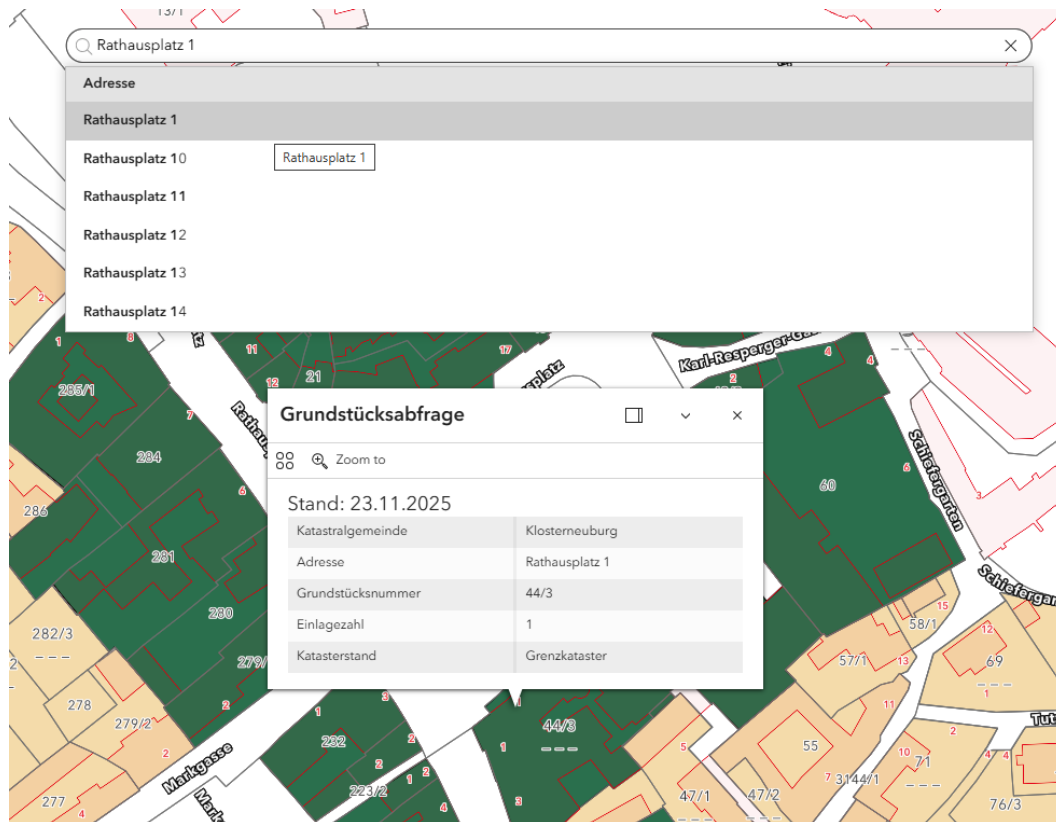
13/1

Rathausplatz 1

Adresse

Rathausplatz 1

Rathausplatz 10

Rathausplatz 1

Rathausplatz 11

Rathausplatz 12

Rathausplatz 13

Rathausplatz 14

Grundstücksabfrage

Zoom to

Stand: 23.11.2025

| | |
|---|---|
| Katastralgemeinde | Klosterneuburg |
| Adresse | Rathausplatz 1 |
| Grundstücksnummer | 44/3 |
| Einlagezahl | 1 |
| Katasterstand | Grenzkataster |

2
1
8
285/1
7
284
6
286
281
280
282/3
2
279/
278
279/2
2
277
4
Markgasse
Mark
11
12
21
17
Rathaus
splatz
Karl-Resperger-Ga
4
4
2
Schiefergarten
Schiefergar
60
6
3
15
58/1
12
57/1
13
69
1
11
Tut
1
3
232
2
1
2
223/2
4
1
2
3
3
1
44/3
5
47/1
47/2
55
7
3144/1
10
71
2
4
76/3